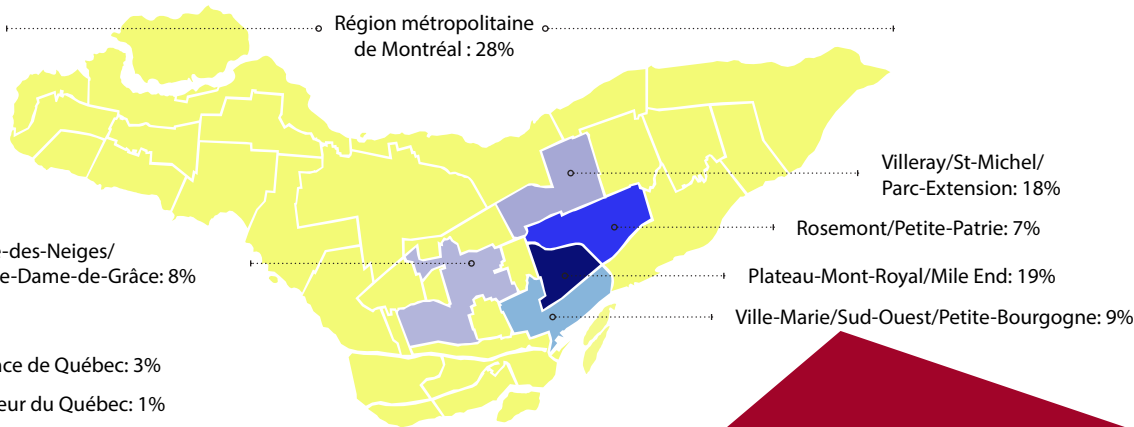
Région métropolitaine de Montréal : 28%

Villeray/St-Michel/ Parc-Extension: 18%

Rosemont/Petite-Patrie: 7%

-des-Neiges/ e-Dame-de-Grâce: 8%

Plateau-Mont-Royal/Mile End: 19%

Ville-Marie/Sud-Ouest/Petite-Bourgogne: 9%

ce de Québec: 3%

eur du Québec: 1%